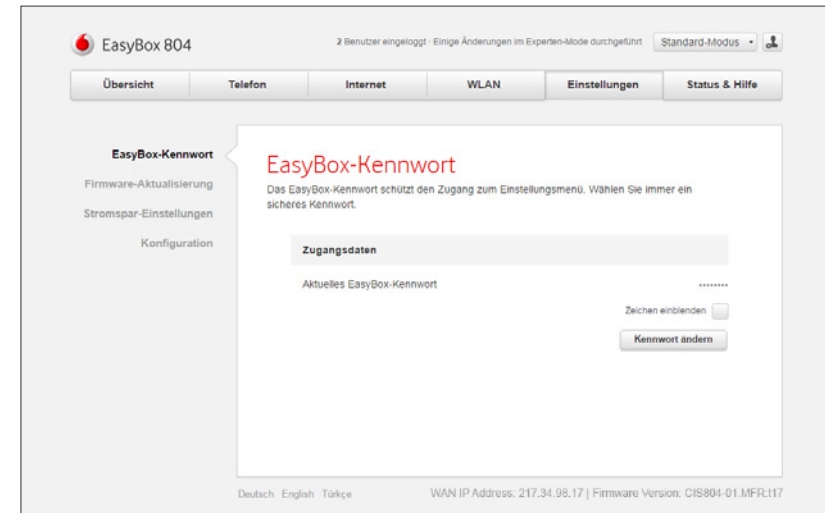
EasyBox 804

2 Benutzer eingeloggt · Einige Änderungen im Experten-Mode durchgeführt

Standard-Modus

Übersicht | Telefon | Internet | WLAN | Einstellungen | Status & Hilfe

EasyBox-Kennwort

Firmware-Aktualisierung

Stromspar-Einstellungen

Konfiguration

EasyBox-Kennwort

Das EasyBox-Kennwort schützt den Zugang zum Einstellungsmenü. Wählen Sie immer ein sicheres Kennwort.

Zugangsdaten

Aktuelles EasyBox-Kennwort ••••••••

Zeichen einblenden

Kennwort ändern

Deutsch English Türkçe

WAN IP Address: 217.34.98.17 | Firmware Version: CIS804-01.MFR.t17